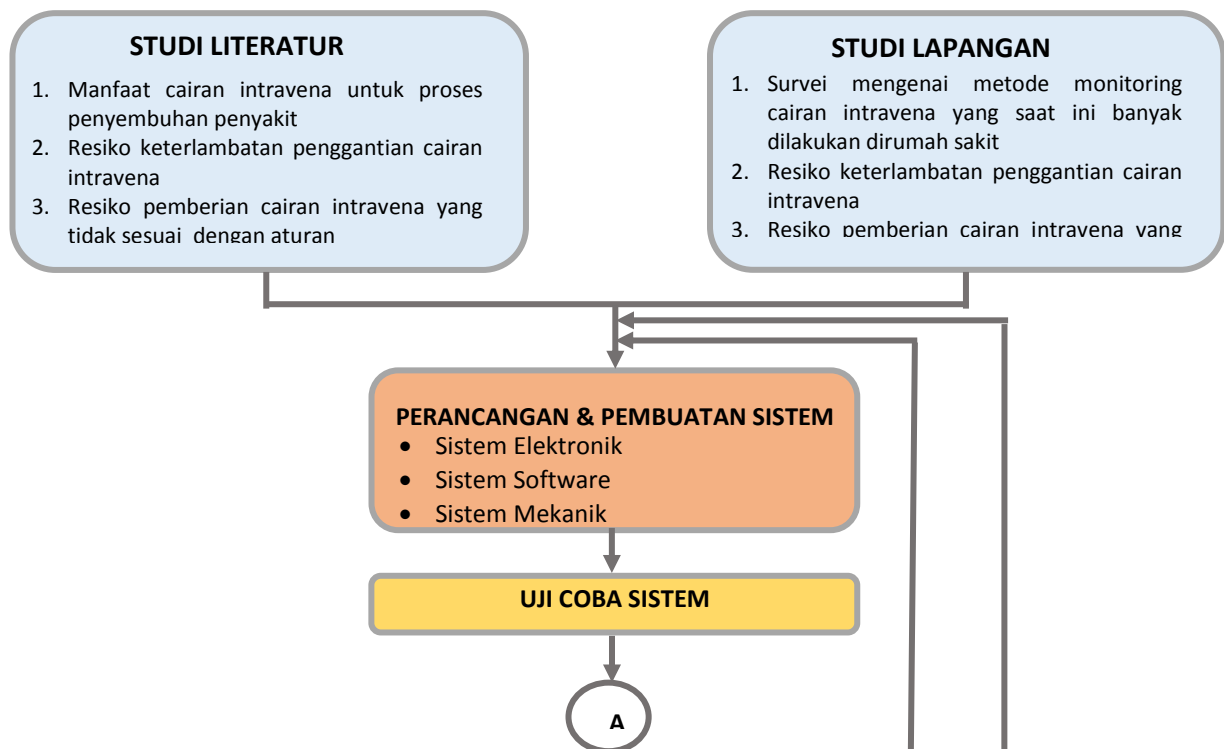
STUDI LITERATUR

1. Manfaat cairan intravena untuk proses penyembuhan penyakit
2. Resiko keterlambatan penggantian cairan intravena
3. Resiko pemberian cairan intravena yang tidak sesuai dengan aturan

STUDI LAPANGAN

1. Survei mengenai metode monitoring cairan intravena yang saat ini banyak dilakukan dirumah sakit
2. Resiko keterlambatan penggantian cairan intravena
3. Resiko pemberian cairan intravena yang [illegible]

PERANCANGAN & PEMBUATAN SISTEM

- Sistem Elektronik
- Sistem Software
- Sistem Mekanik

UJI COBA SISTEM

A